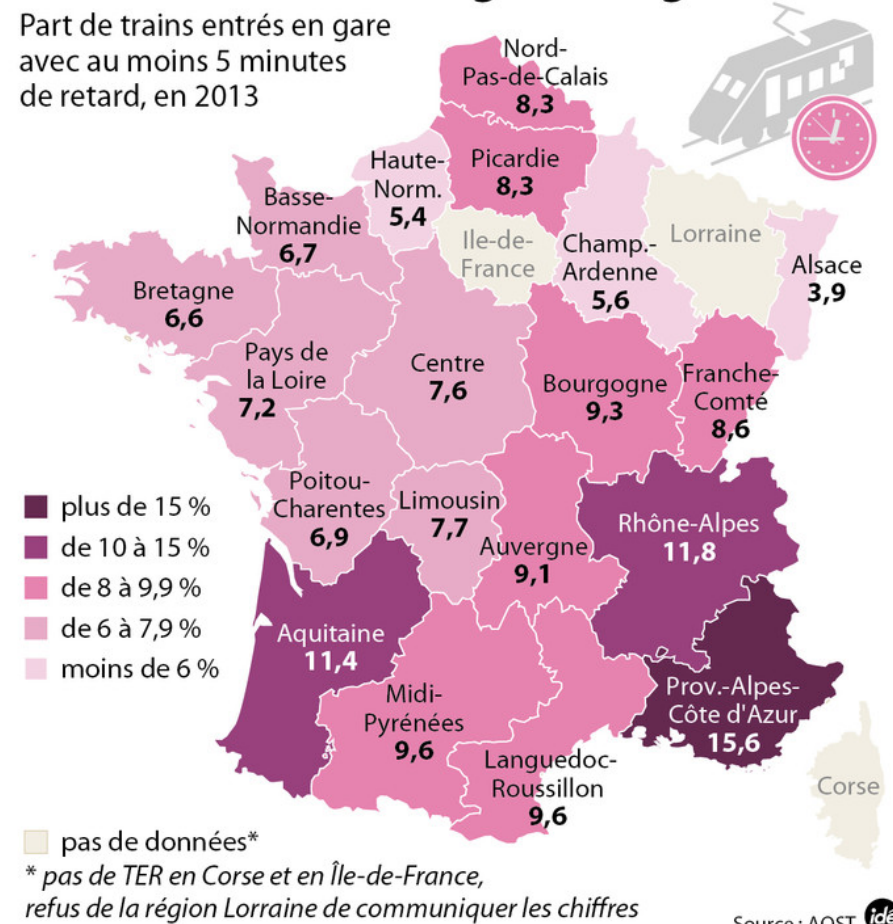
Part de trains entrés en gare avec au moins 5 minutes de retard, en 2013

Nord-Pas-de-Calais
8,3

Picardie
8,3

Haute-Norm.
5,4

Basse-Normandie
6,7

Ile-de-France

Champ.-Ardenne
5,6

Lorraine

Alsace
3,9

Bretagne
6,6

Pays de la Loire
7,2

Centre
7,6

Bourgogne
9,3

Franche-Comté
8,6

Poitou-Charentes
6,9

Limousin
7,7

Auvergne
9,1

Rhône-Alpes
11,8

Aquitaine
11,4

Midi-Pyrénées
9,6

Languedoc-Roussillon
9,6

Prov.-Alpes-Côte d'Azur
15,6

Corse

plus de 15 %
de 10 à 15 %
de 8 à 9,9 %
de 6 à 7,9 %
moins de 6 %

pas de données*

* pas de TER en Corse et en Île-de-France, refus de la région Lorraine de communiquer les chiffres

Source : AQST